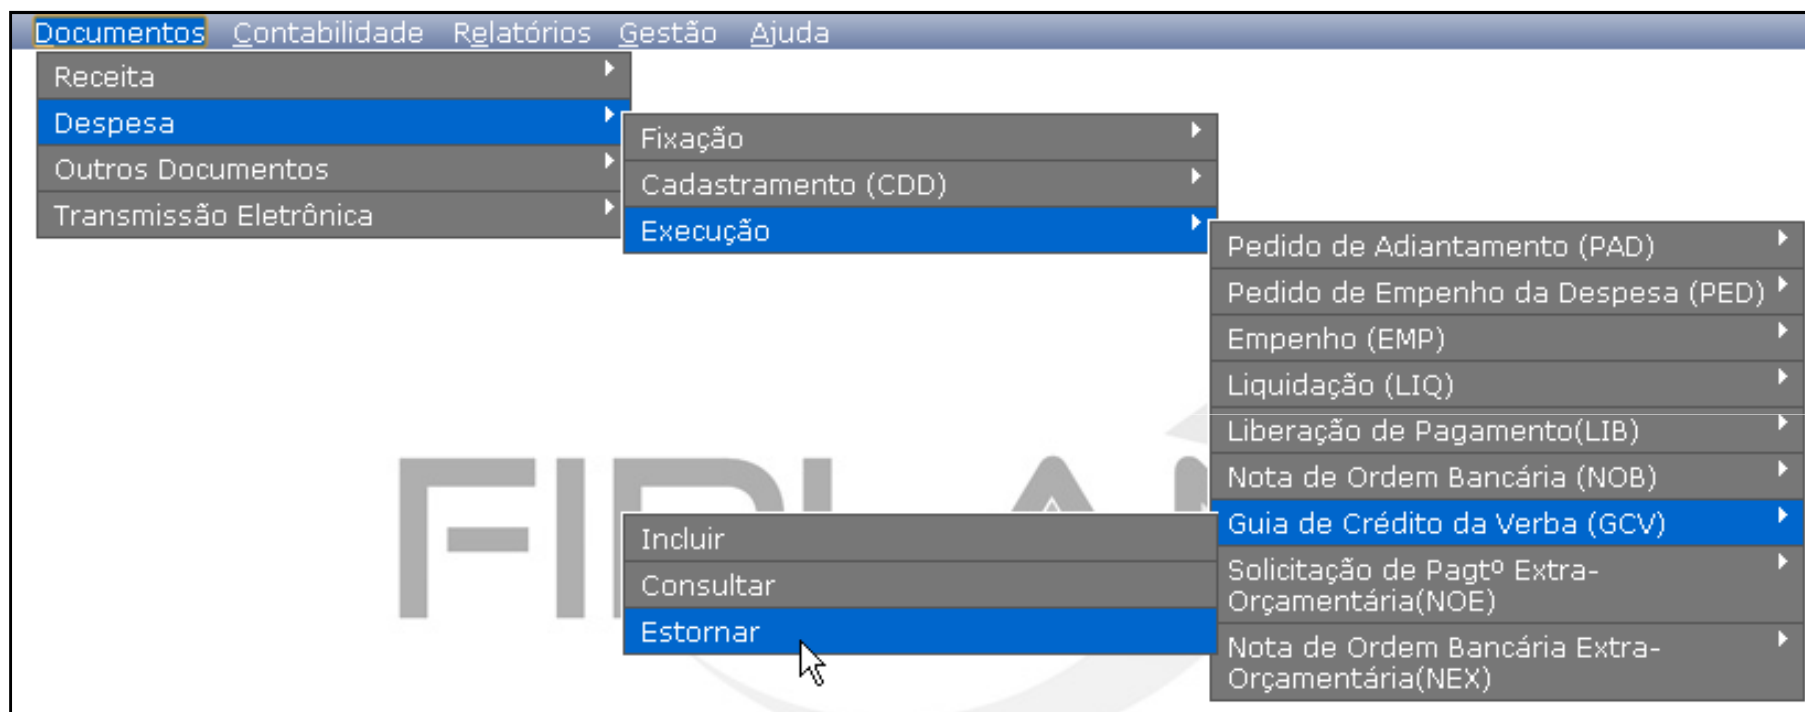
Documentos Contabilidade Relatórios Gestão Ajuda

Receita
Despesa
Outros Documentos
Transmissão Eletrônica

Fixação
Cadastramento (CDD)
Execução

Pedido de Adiantamento (PAD)
Pedido de Empenho da Despesa (PED)
Empenho (EMP)
Liquidação (LIQ)
Liberação de Pagamento(LIB)
Nota de Ordem Bancária (NOB)
Guia de Crédito da Verba (GCV)
Solicitação de Pagtº Extra-Orçamentária(NOE)
Nota de Ordem Bancária Extra-Orçamentária(NEX)

Incluir
Consultar
Estornar